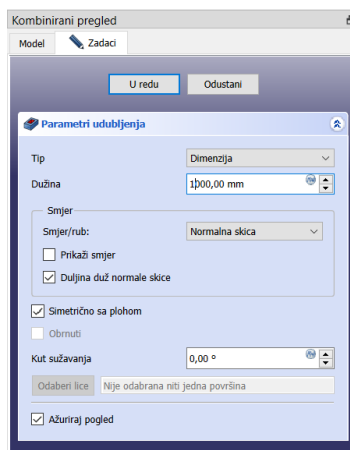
Kombinirani pregled

Model | Zadaci

U redu | Odustani

Parametri udubljenja

Tip | Dimenzija

Dužina | 1000,00 mm

Smjer

Smjer/rub: | Normalna skica

Prikaži smjer

Duljina duž normale skice

Simetrično sa plohom

Obrnuti

Kut sužavanja | 0,00 °

Odaberi lice | Nije odabrana niti jedna površina

Ažuriraj pogled